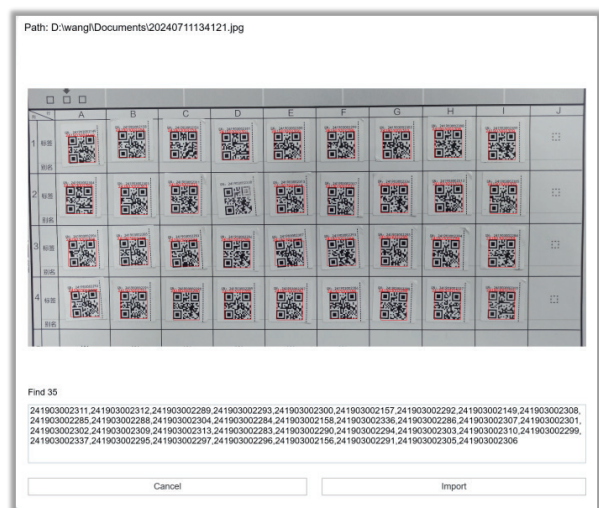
Path: D:\wangl\Documents\20240711134121.jpg

| | A | B | C | D | E | F | G | H | I | J |
|---|---|---|---|---|---|---|---|---|---|---|
| 1 标签 别名 | | | | | | | | | | |
| 2 标签 别名 | | | | | | | | | | |
| 3 标签 别名 | | | | | | | | | | |
| 4 标签 别名 | | | | | | | | | | |

Find 35

241903002311,241903002312,241903002289,241903002293,241903002300,241903002157,241903002292,241903002149,241903002308,241903002285,241903002288,241903002304,241903002284,241903002158,241903002336,241903002286,241903002307,241903002301,241903002302,241903002309,241903002313,241903002283,241903002290,241903002294,241903002303,241903002310,241903002299,241903002337,241903002295,241903002297,241903002296,241903002156,241903002291,241903002305,241903002306

Cancel

Import